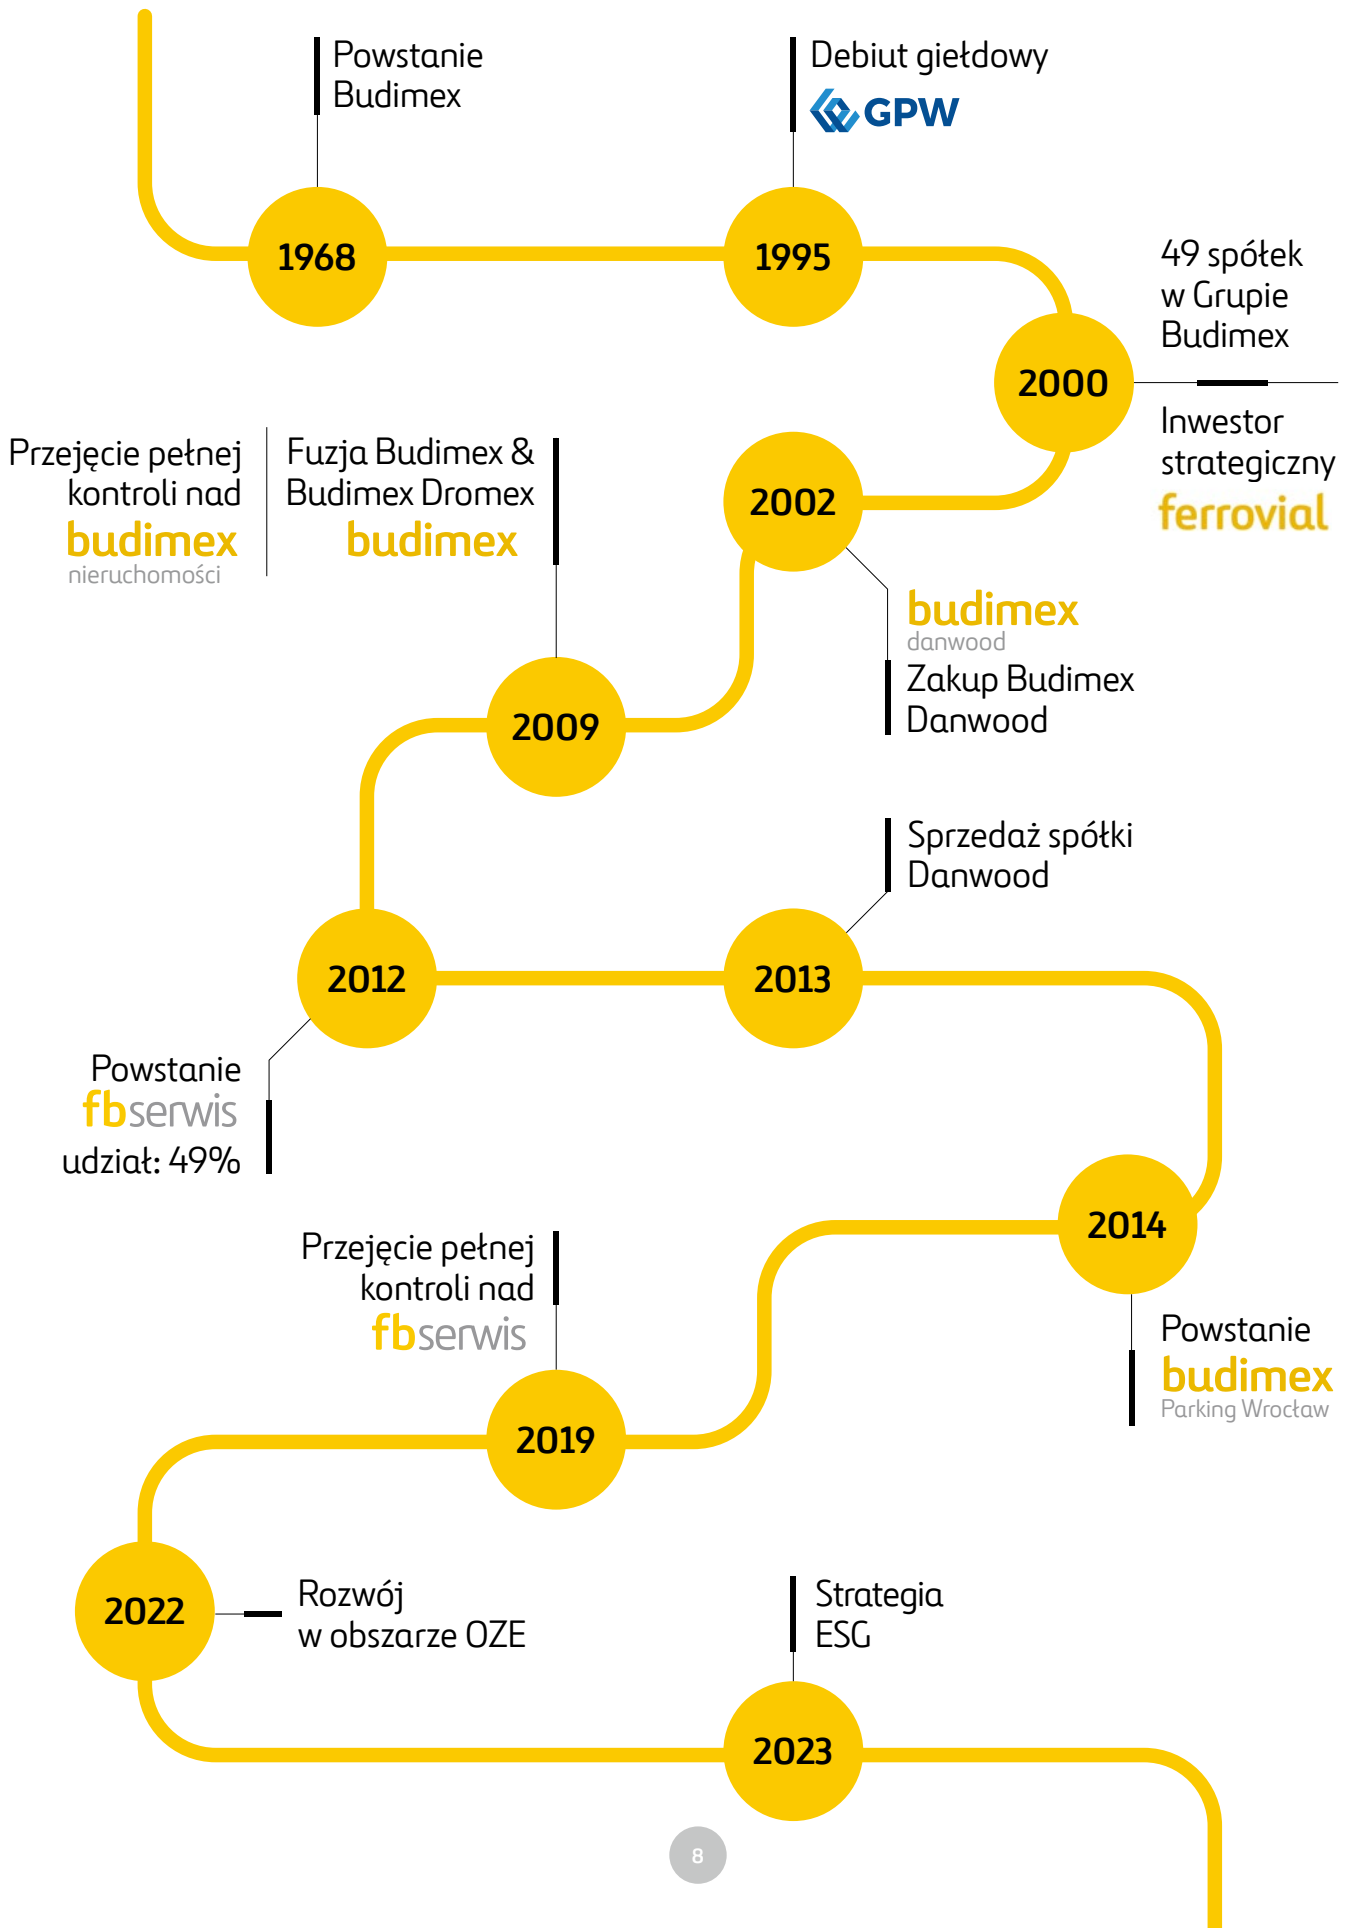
Powstanie Budimex

Debiut giełdowy
GPW

1968

1995

49 spółek w Grupie Budimex

2000

Inwestor strategiczny
ferrovial

Przejęcie pełnej kontroli nad
budimex
nieruchomości

Fuzja Budimex & Budimex Dromex
budimex

2002

budimex
danwood
Zakup Budimex Danwood

2009

Sprzedaż spółki Danwood

2012

2013

Powstanie
fbserwis
udział: 49%

2014

Przejęcie pełnej kontroli nad
fbserwis

Powstanie
budimex
Parking Wrocław

2019

2022

Rozwój w obszarze OZE

Strategia ESG

2023

8